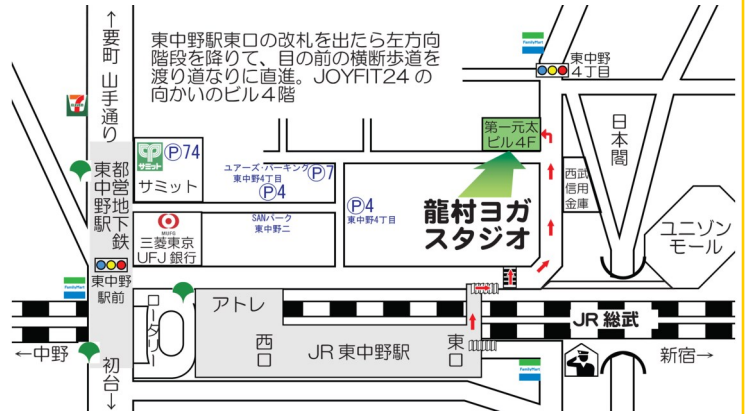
東中野駅東口の改札を出たら左方向階段を降りて、目の前の横断歩道を渡り道なりに直進。JOYFIT24 の向かいのビル４階

←要町 山手通り

FamilyMart

東中野 4丁目

日本閣

第一元太 ビル 4F

サミット

Ⓟ74

サミット

ユアーズ・パーキング 東中野4丁目 Ⓟ4

Ⓟ7

Ⓟ4 東中野4丁目

龍村ヨガ スタジオ

西武 信用 金庫

ユニゾン モール

都営地下鉄 東中野駅

MUFG 三菱東京 UFJ 銀行

SANパーク 東中野二

FamilyMart

東中野 駅前

ロータリー

アトレ

西口

JR 東中野駅

東口

JR 総武

←中野

初台↓

新宿→

FamilyMart